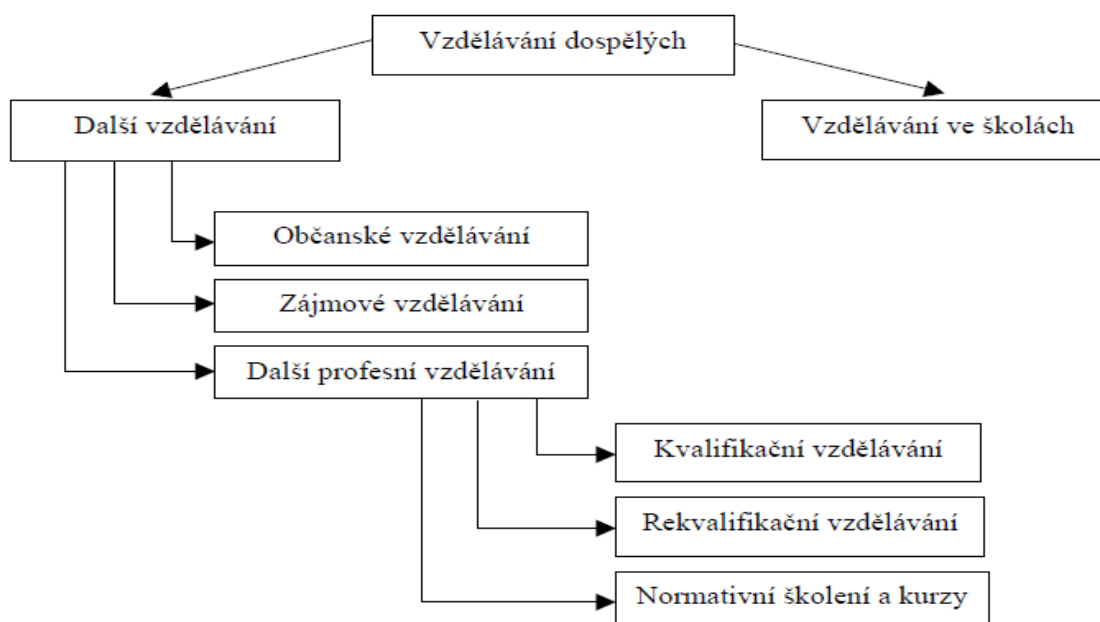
Vzdělávání dospělých

Další vzdělávání

Vzdělávání ve školách

Občanské vzdělávání

Zájmové vzdělávání

Další profesní vzdělávání

Kvalifikační vzdělávání

Rekvalifikační vzdělávání

Normativní školení a kurzy